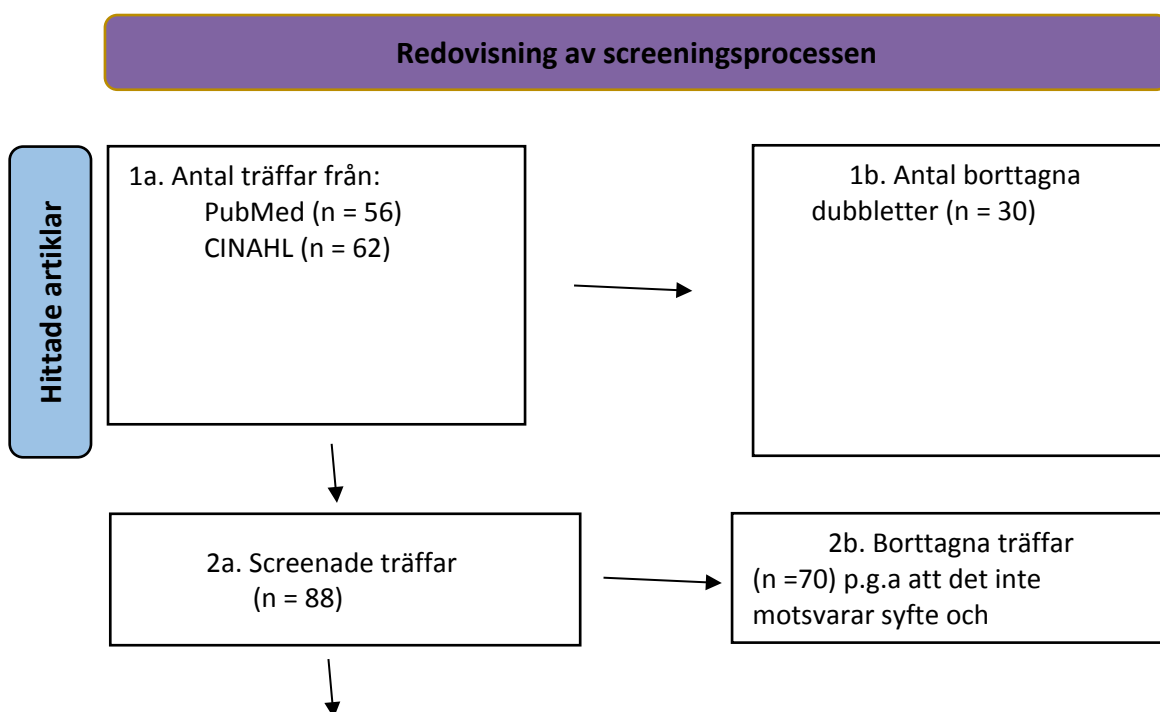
Redovisning av screeningsprocessen

Hittade artiklar

1a. Antal träffar från:
PubMed (n = 56)
CINAHL (n = 62)

1b. Antal borttagna dubbletter (n = 30)

2a. Screenade träffar (n = 88)

2b. Borttagna träffar (n =70) p.g.a att det inte motsvarar syfte och